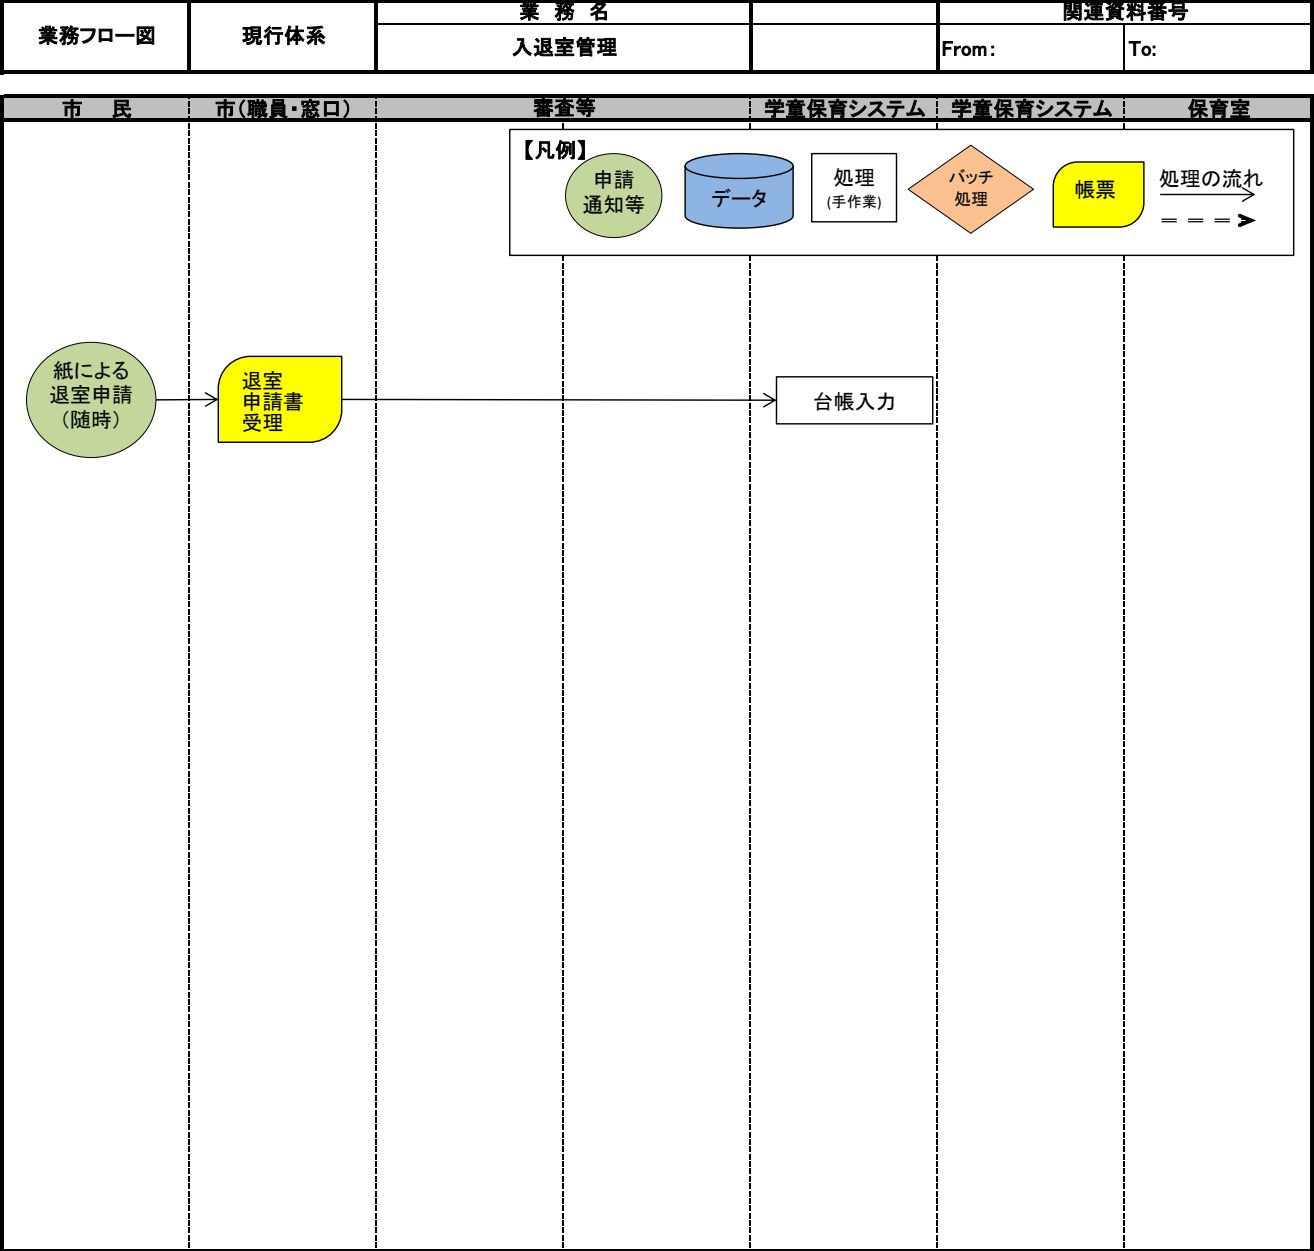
| 業務フロー図 | 現行体系 | 業　務　名 | | 関連資料番号 | |
|---|---|---|---|---|---|
| | | 入退室管理 | | From: | To: |

| 市　民 | 市（職員・窓口） | 審査等 | 学童保育システム | 学童保育システム | 保育室 |
|---|---|---|---|---|---|

【凡例】
申請通知等
データ
処理
(手作業)
バッチ処理
帳票
処理の流れ

紙による退室申請（随時）
退室申請書受理
台帳入力